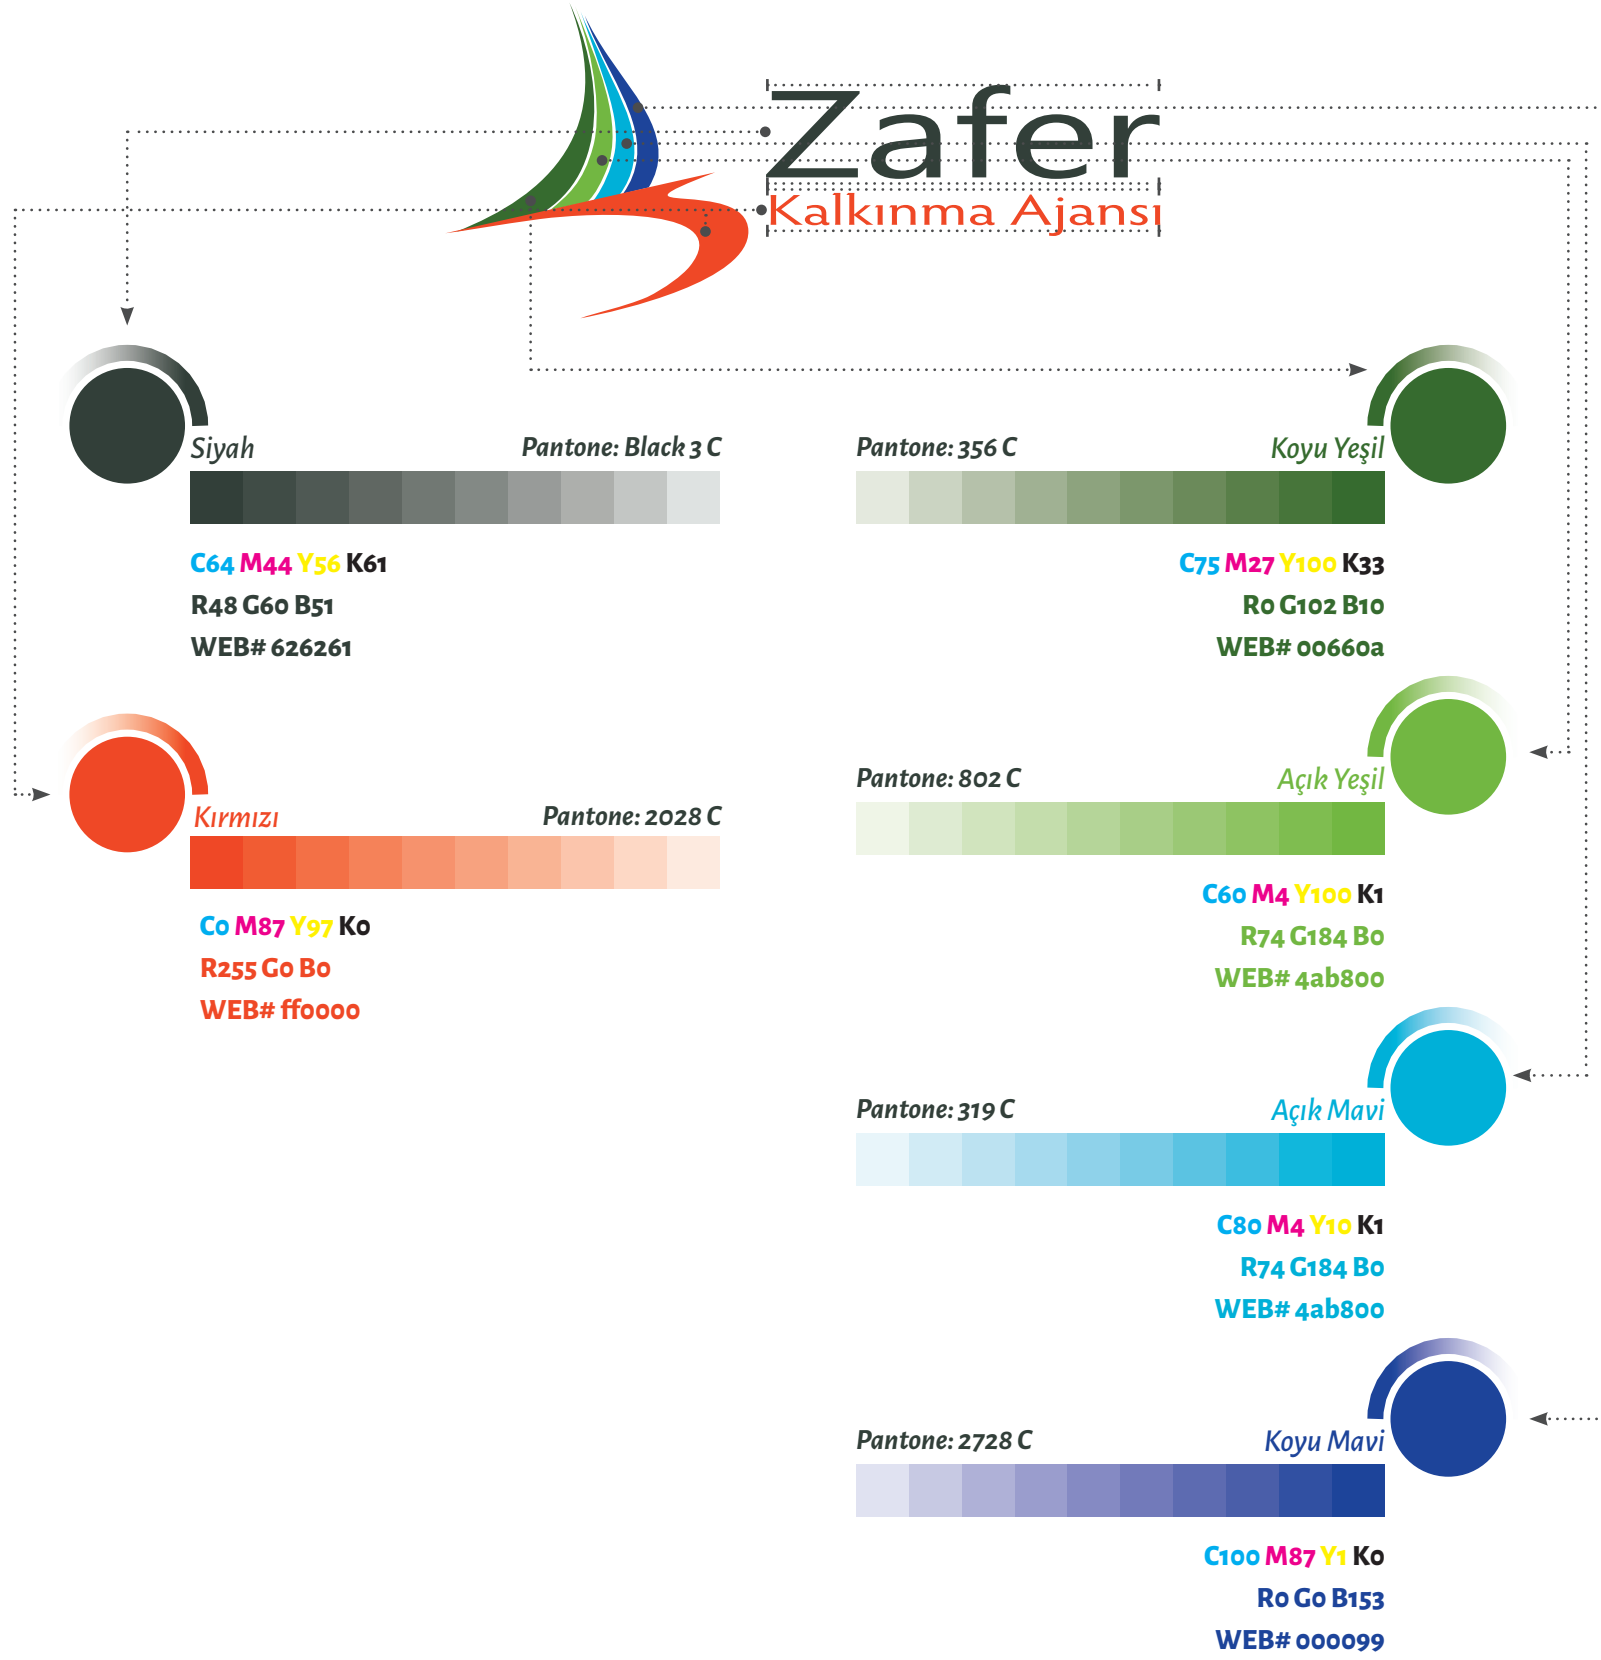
Zafer
Kalkınma Ajansı

Siyah
Pantone: Black 3 C
C64 M44 Y56 K61
R48 G60 B51
WEB# 626261

Pantone: 356 C
Koyu Yeşil
C75 M27 Y100 K33
R0 G102 B10
WEB# 00660a

Pantone: 802 C
Açık Yeşil
C60 M4 Y100 K1
R74 G184 B0
WEB# 4ab800

Kırmızı
Pantone: 2028 C
C0 M87 Y97 K0
R255 G0 B0
WEB# ff0000

Pantone: 319 C
Açık Mavi
C80 M4 Y10 K1
R74 G184 B0
WEB# 4ab800

Pantone: 2728 C
Koyu Mavi
C100 M87 Y1 K0
R0 G0 B153
WEB# 000099